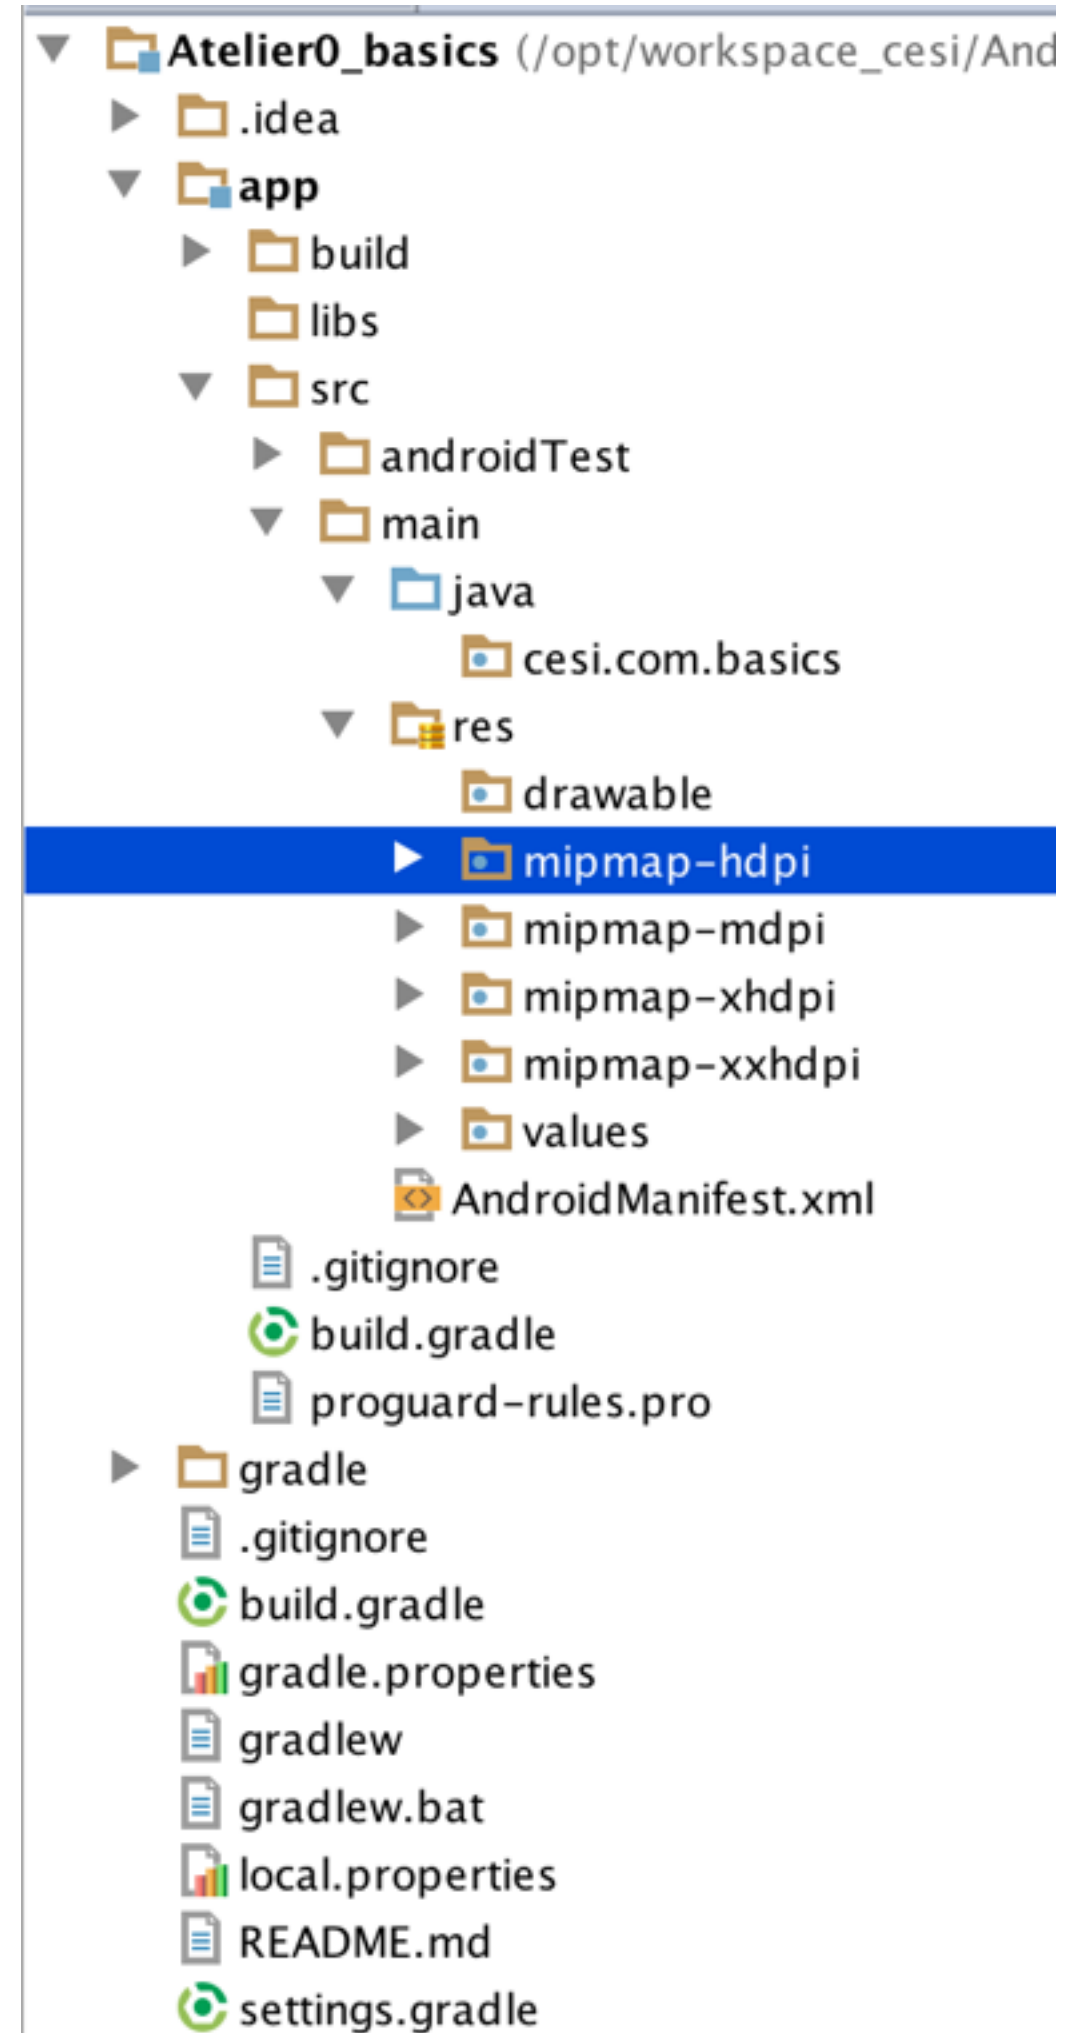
Atelier0_basics (/opt/workspace_cesi/And
.idea
app
build
libs
src
androidTest
main
java
cesi.com.basics
res
drawable
mipmap-hdpi
mipmap-mdpi
mipmap-xhdpi
mipmap-xxhdpi
values
AndroidManifest.xml
.gitignore
build.gradle
proguard-rules.pro
gradle
.gitignore
build.gradle
gradle.properties
gradlew
gradlew.bat
local.properties
README.md
settings.gradle